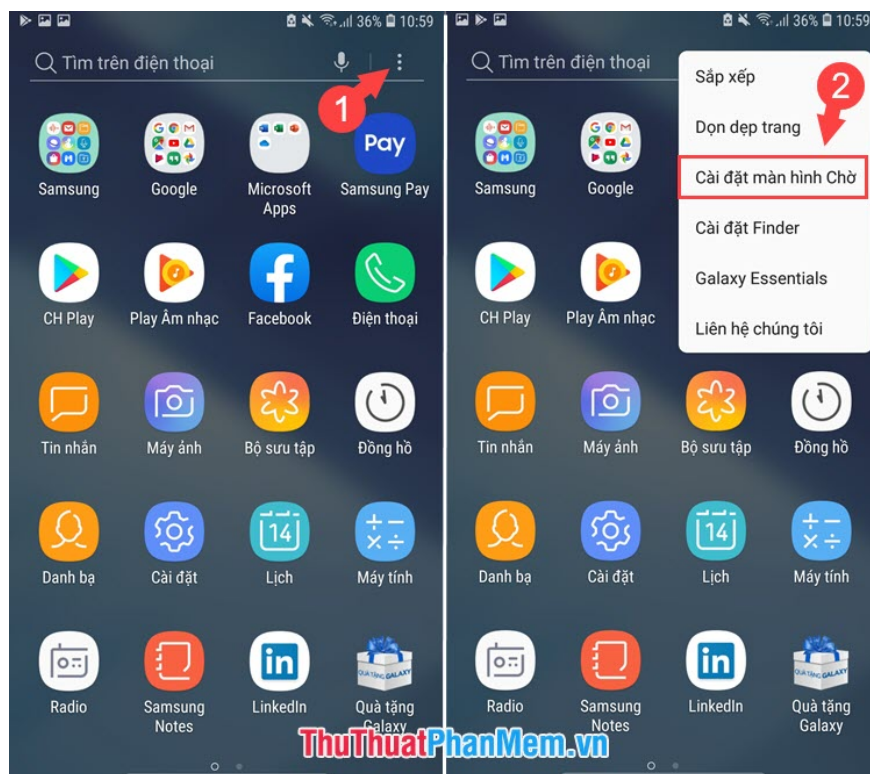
36% 10:59
Tìm trên điện thoại
1
Samsung
Google
Microsoft Apps
Pay
Samsung Pay
CH Play
Play Âm nhạc
Facebook
Điện thoại
Tin nhắn
Máy ảnh
Bộ sưu tập
Đồng hồ
Danh bạ
Cài đặt
14
Lịch
Máy tính
Radio
Samsung Notes
LinkedIn
QUÀ TẶNG GALAXY
Quà tặng Galaxy

36% 10:59
Tìm trên điện thoại
Sắp xếp
2
Dọn dẹp trang
Cài đặt màn hình Chờ
Cài đặt Finder
Galaxy Essentials
Liên hệ chúng tôi
Samsung
Google
CH Play
Play Âm nhạc
Tin nhắn
Máy ảnh
Bộ sưu tập
Đồng hồ
Danh bạ
Cài đặt
14
Lịch
Máy tính
Radio
Samsung Notes
LinkedIn
QUÀ TẶNG GALAXY
Quà tặng Galaxy

ThuThuatPhanMem.vn